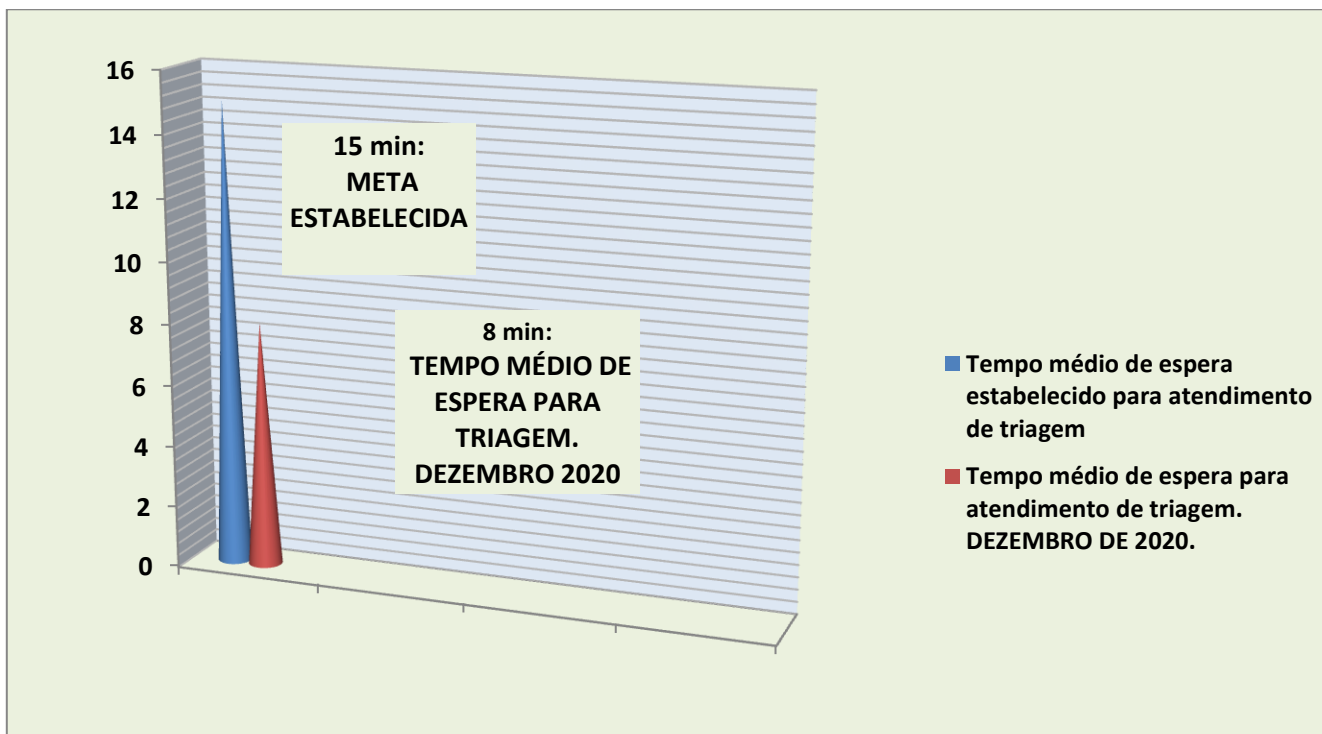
16
14
12
10
8
6
4
2
0

15 min:
META
ESTABELECIDA

8 min:
TEMPO MÉDIO DE ESPERA PARA TRIAGEM. DEZEMBRO 2020

Tempo médio de espera estabelecido para atendimento de triagem

Tempo médio de espera para atendimento de triagem. DEZEMBRO DE 2020.